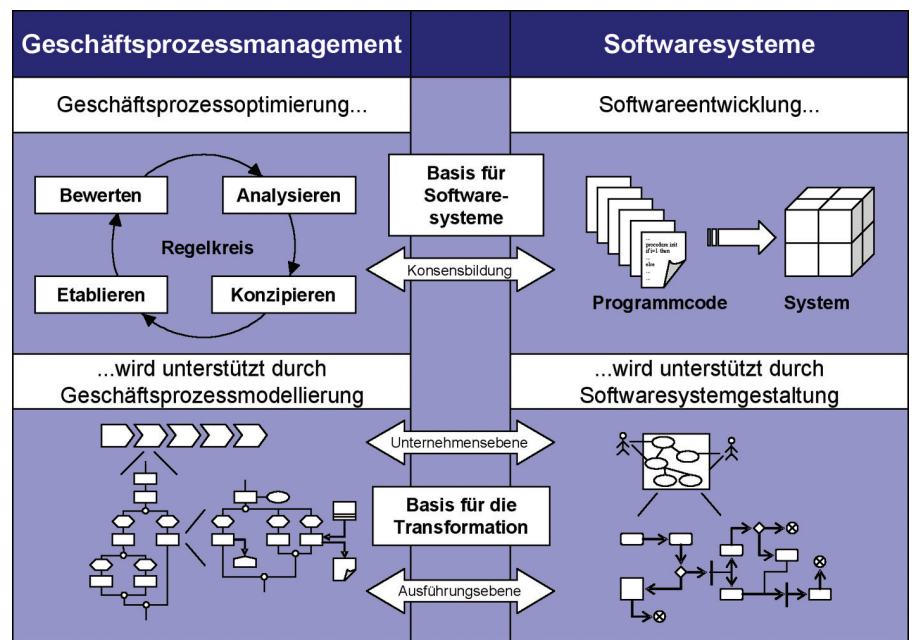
Geschäftsprozessmanagement

Softwaresysteme

Geschäftsprozessoptimierung...

Softwareentwicklung...

Bewerten

Analysieren

Regelkreis

Etablieren

Konzipieren

Basis für Softwaresysteme

Konsensbildung

procedure init
if i=1 then
...
else
...

Programmcode

System

...wird unterstützt durch Geschäftsprozessmodellierung

...wird unterstützt durch Softwaresystemgestaltung

Unternehmensebene

Basis für die Transformation

Ausführungsebene